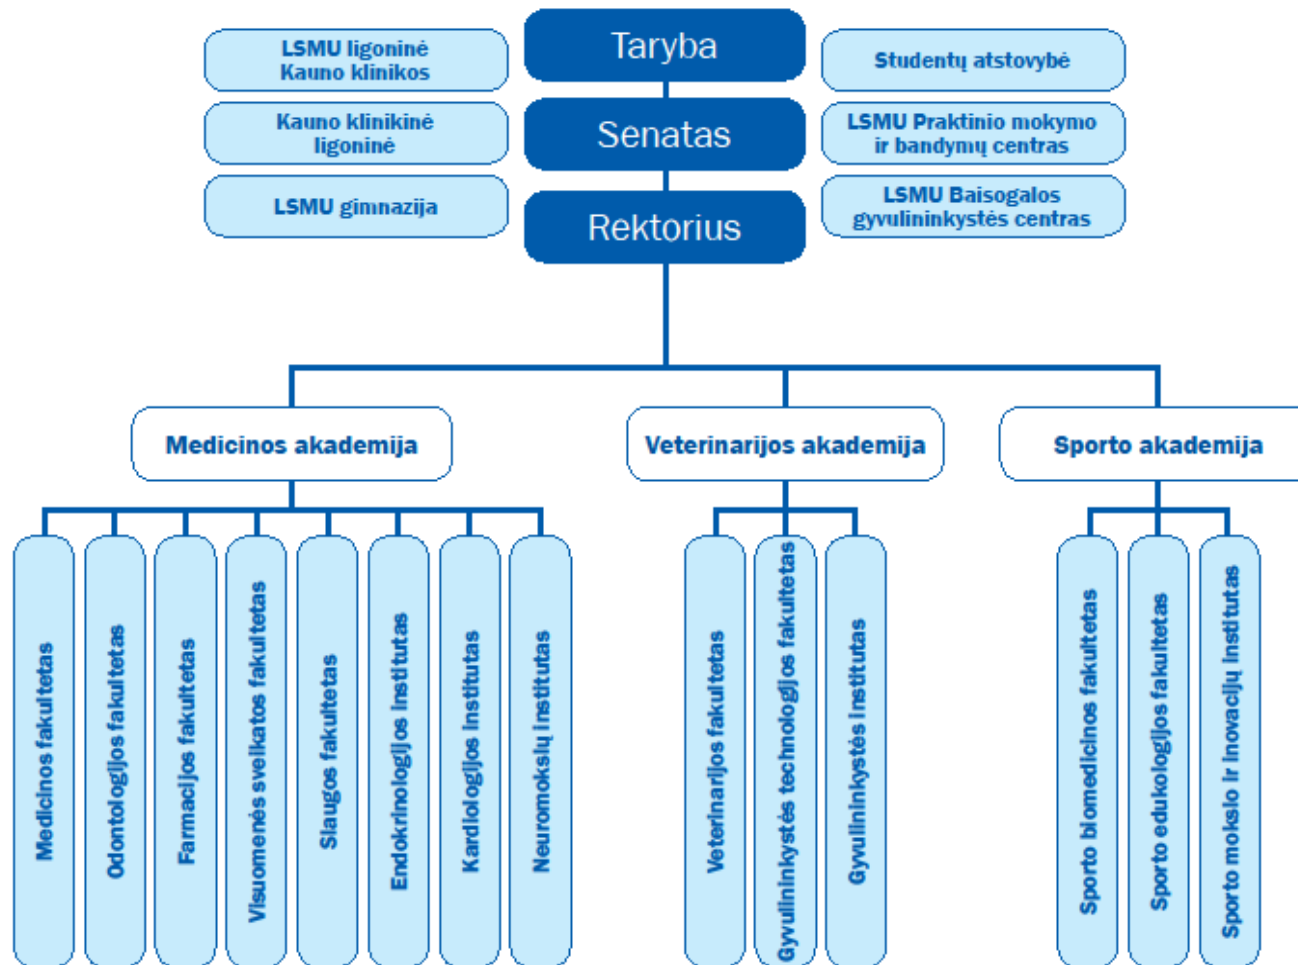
LSMU ligoninė Kauno klinikos

Taryba

Studentų atstovybė

Kauno klinikinė ligoninė

Senatas

LSMU Praktinio mokymo ir bandymų centras

LSMU gimnazija

Rektorius

LSMU Baisogalos gyvulininkystės centras

Medicinos akademija

Veterinarijos akademija

Sporto akademija

Medicinos fakultetas

Odontologijos fakultetas

Farmacijos fakultetas

Visuomenės sveikatos fakultetas

Slaugos fakultetas

Endokrinologijos institutas

Kardiologijos institutas

Neuromokslų institutas

Veterinarijos fakultetas

Gyvulininkystės technologijos fakultetas

Gyvulininkystės institutas

Sporto biomedicinos fakultetas

Sporto edukologijos fakultetas

Sporto mokslo ir inovacijų institutas